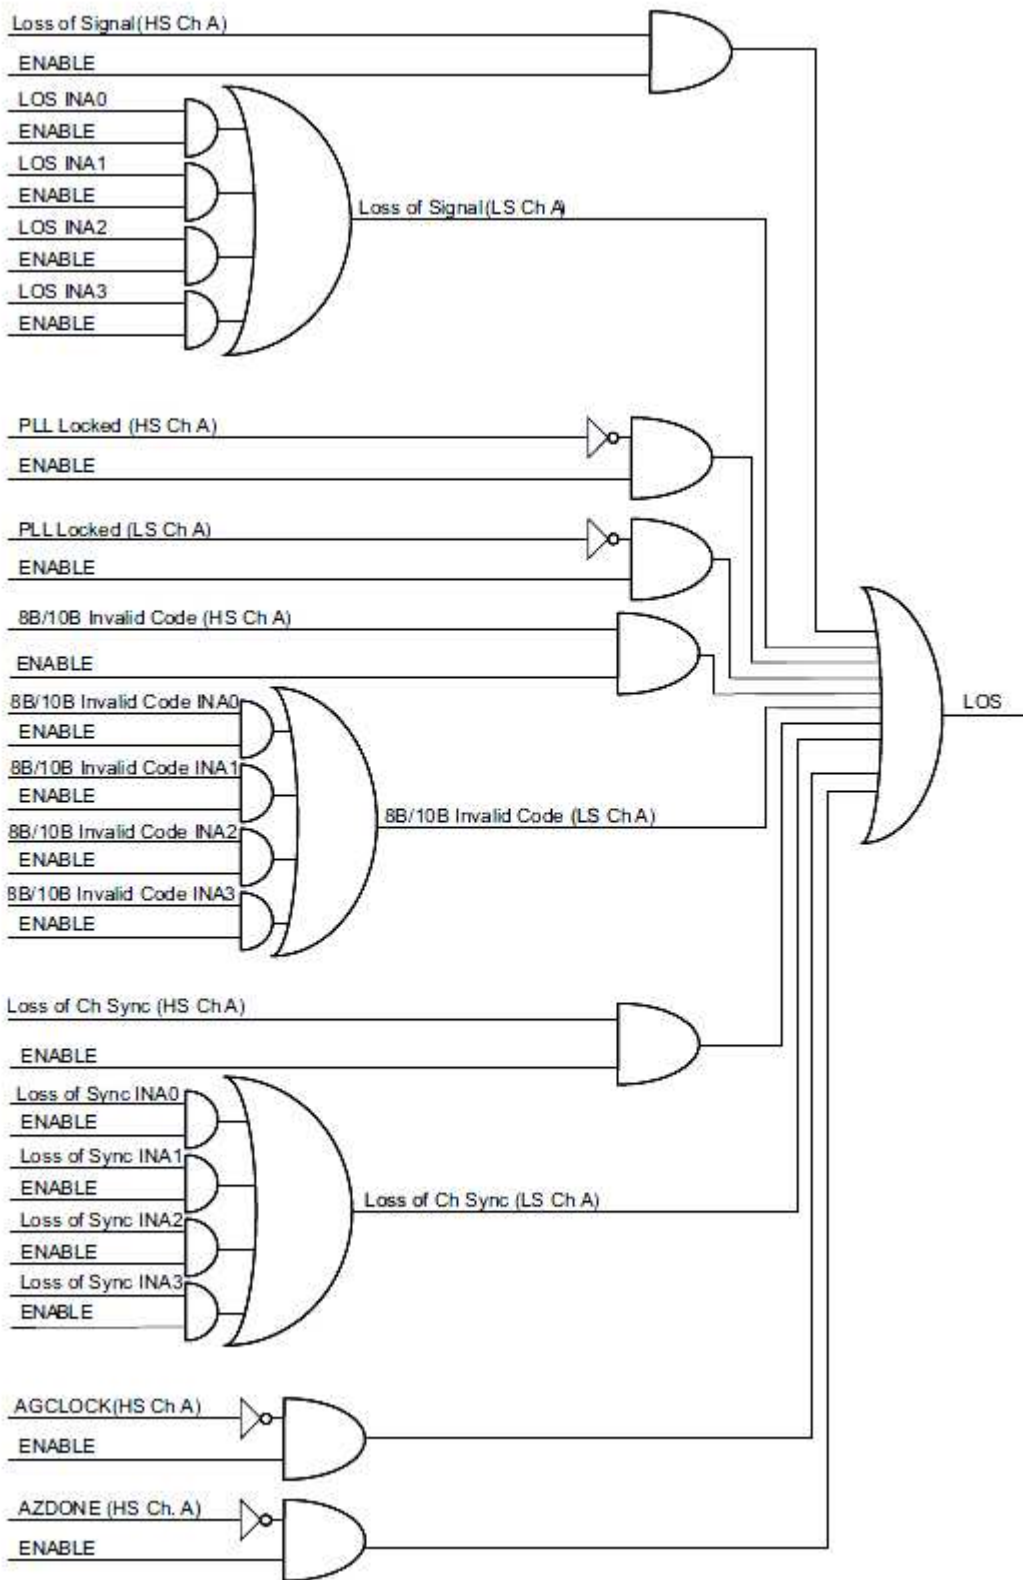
Loss of Signal(HS Ch A)
ENABLE
LOS INA0
ENABLE
LOS INA1
ENABLE
LOS INA2
ENABLE
LOS INA3
ENABLE
Loss of Signal(LS Ch A)
PLL Locked (HS Ch A)
ENABLE
PLL Locked (LS Ch A)
ENABLE
8B/10B Invalid Code (HS Ch A)
ENABLE
8B/10B Invalid Code INA0
ENABLE
8B/10B Invalid Code INA1
ENABLE
8B/10B Invalid Code INA2
ENABLE
8B/10B Invalid Code INA3
ENABLE
8B/10B Invalid Code (LS Ch A)
LOS
Loss of Ch Sync (HS Ch A)
ENABLE
Loss of Sync INA0
ENABLE
Loss of Sync INA1
ENABLE
Loss of Sync INA2
ENABLE
Loss of Sync INA3
ENABLE
Loss of Ch Sync (LS Ch A)
AGCLOCK(HS Ch A)
ENABLE
AZDONE (HS Ch. A)
ENABLE